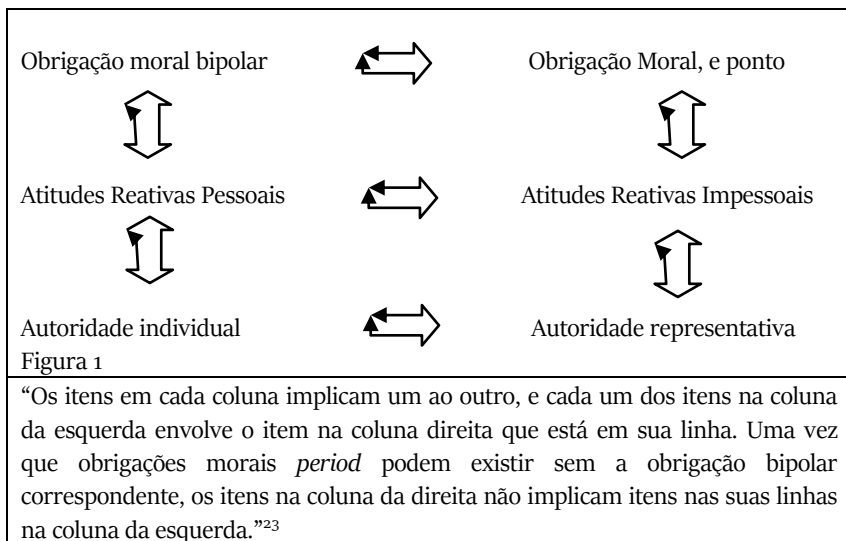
Obrigação moral bipolar

Obrigação Moral, e ponto

Atitudes Reativas Pessoais

Atitudes Reativas Impessoais

Autoridade individual

Autoridade representativa

Figura 1

“Os itens em cada coluna implicam um ao outro, e cada um dos itens na coluna da esquerda envolve o item na coluna direita que está em sua linha. Uma vez que obrigações morais *period* podem existir sem a obrigação bipolar correspondente, os itens na coluna da direita não implicam itens nas suas linhas na coluna da esquerda.”$^{23}$